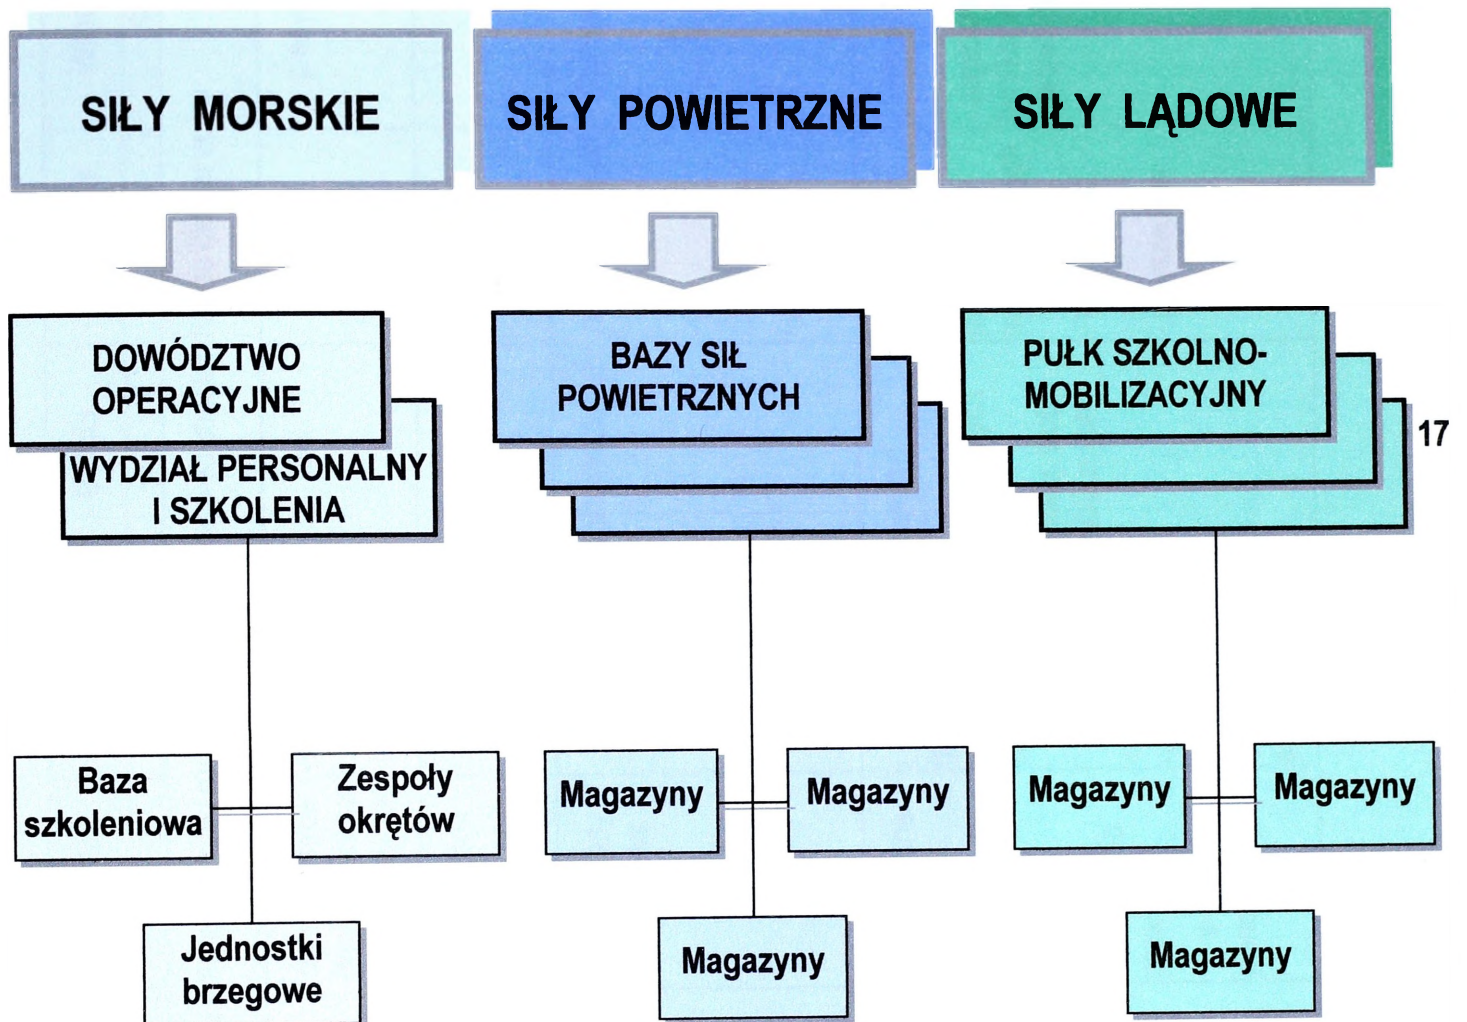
SIŁY MORSKIE

SIŁY POWIETRZNE

SIŁY LĄDOWE

DOWÓDZTWO OPERACYJNE

WYDZIAŁ PERSONALNY I SZKOLENIA

BAZY SIŁ POWIETRZNYCH

PUŁK SZKOLNO-MOBILIZACYJNY

17

Baza szkoleniowa

Zespoły okrętów

Jednostki brzegowe

Magazyny

Magazyny

Magazyny

Magazyny

Magazyny

Magazyny